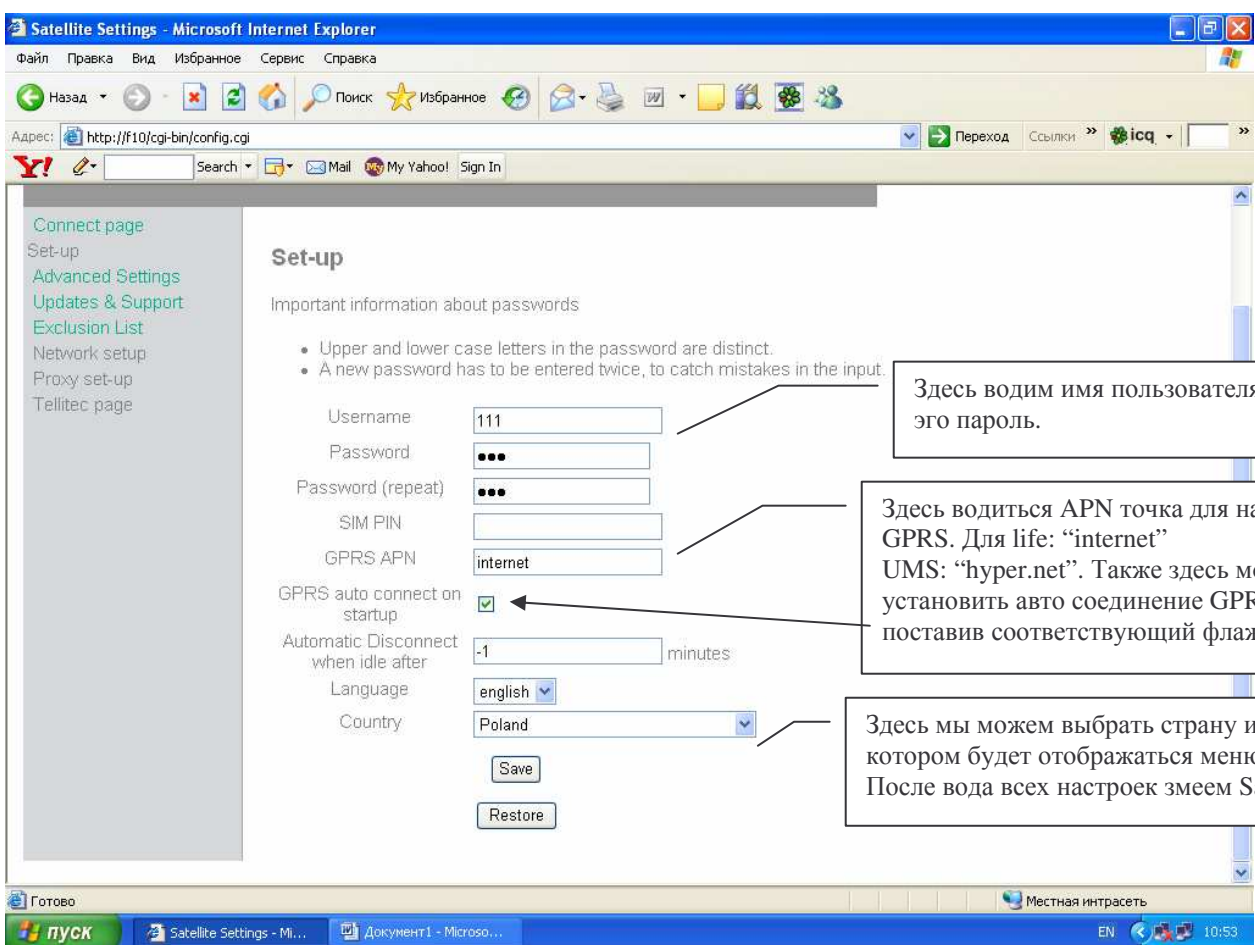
Satellite Settings - Microsoft Internet Explorer

Файл Правка Вид Избранное Сервис Справка

Назад Поиск Избранное

Адрес: http://f10/cgi-bin/config.cgi Переход Ссылки icq

Search Mail My Yahoo! Sign In

Connect page
Set-up
Advanced Settings
Updates & Support
Exclusion List
Network setup
Proxy set-up
Tellitec page

Set-up

Important information about passwords

- Upper and lower case letters in the password are distinct.
- A new password has to be entered twice, to catch mistakes in the input.

Username 111
Password •••
Password (repeat) •••
SIM PIN
GPRS APN internet
GPRS auto connect on startup
Automatic Disconnect when idle after -1 minutes
Language english
Country Poland

Save

Restore

Здесь водим имя пользователя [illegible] эго пароль.

Здесь водиться APN точка для на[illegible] GPRS. Для life: "internet" UMS: "hyper.net". Также здесь м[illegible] установить авто соединение GPR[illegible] поставив соответствующий флаж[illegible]

Здесь мы можем выбрать страну и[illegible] котором будет отображаться мен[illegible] После вода всех настроек змеем S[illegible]

Готово

Местная интрасеть

пуск Satellite Settings - Mi... Документ1 - Microso...

EN 10:53